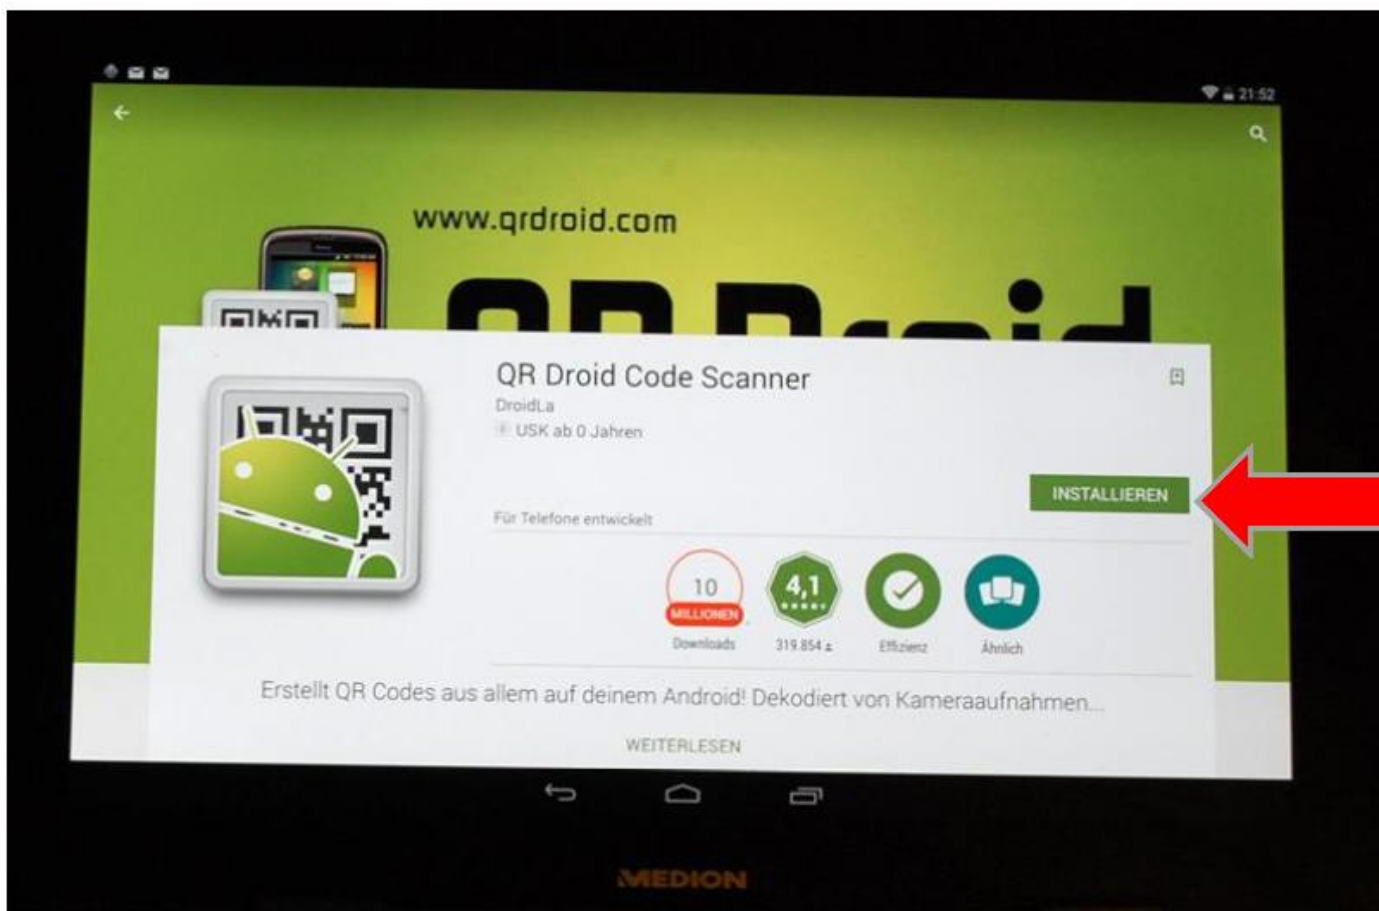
21:52

www.qrdroid.com

QR Droid

QR Droid Code Scanner
DroidLa
USK ab 0 Jahren

INSTALLIEREN

Für Telefone entwickelt

10
MILLIONEN
Downloads

4,1
319.854

Effizienz

Ähnlich

Erstellt QR Codes aus allem auf deinem Android! Dekodiert von Kameraaufnahmen...

WEITERLESEN

MEDION